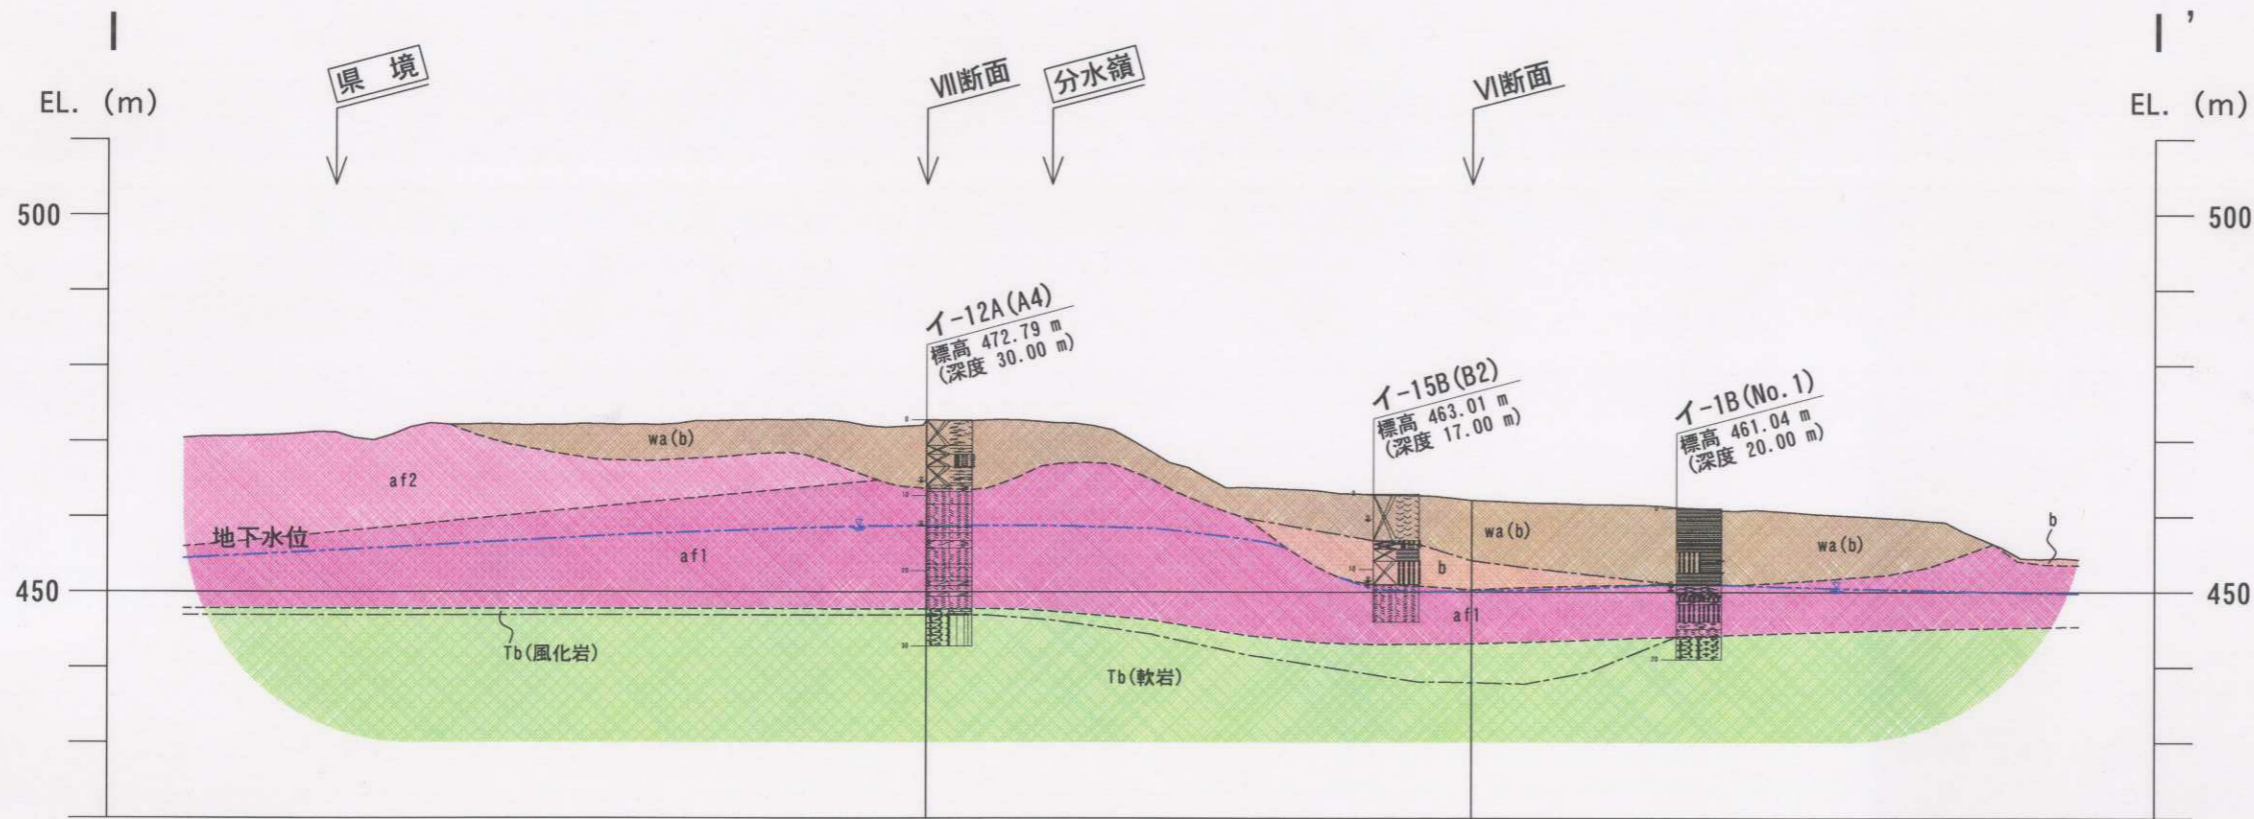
I

I'

EL. (m)

EL. (m)

県 境

VII断面

分水嶺

VI断面

500

500

イ-12A(A4)
標高 472.79 m
(深度 30.00 m)

イ-15B(B2)
標高 463.01 m
(深度 17.00 m)

イ-1B(No.1)
標高 461.04 m
(深度 20.00 m)

wa(b)

af2

地下水位

af1

wa(b)

wa(b)

b

b

450

450

af1

Tb(風化岩)

Tb(軟岩)